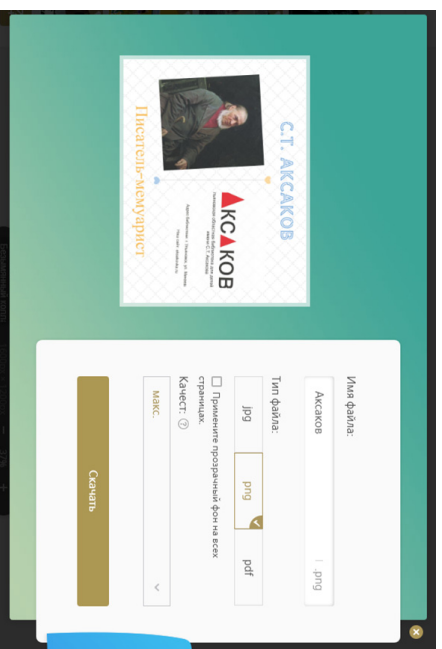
С.Т. АКСАКОВ

Писатель-мемуарист

АКСАКОВ

Ульяновская областная библиотека для детей и юношества имени С.Т. Аксакова

Имя файла:

Аксаков

.png

Тип файла:

jpg

png

pdf

Примените прозрачный фон на всех страницах.

Качест:

Макс.

Скачать